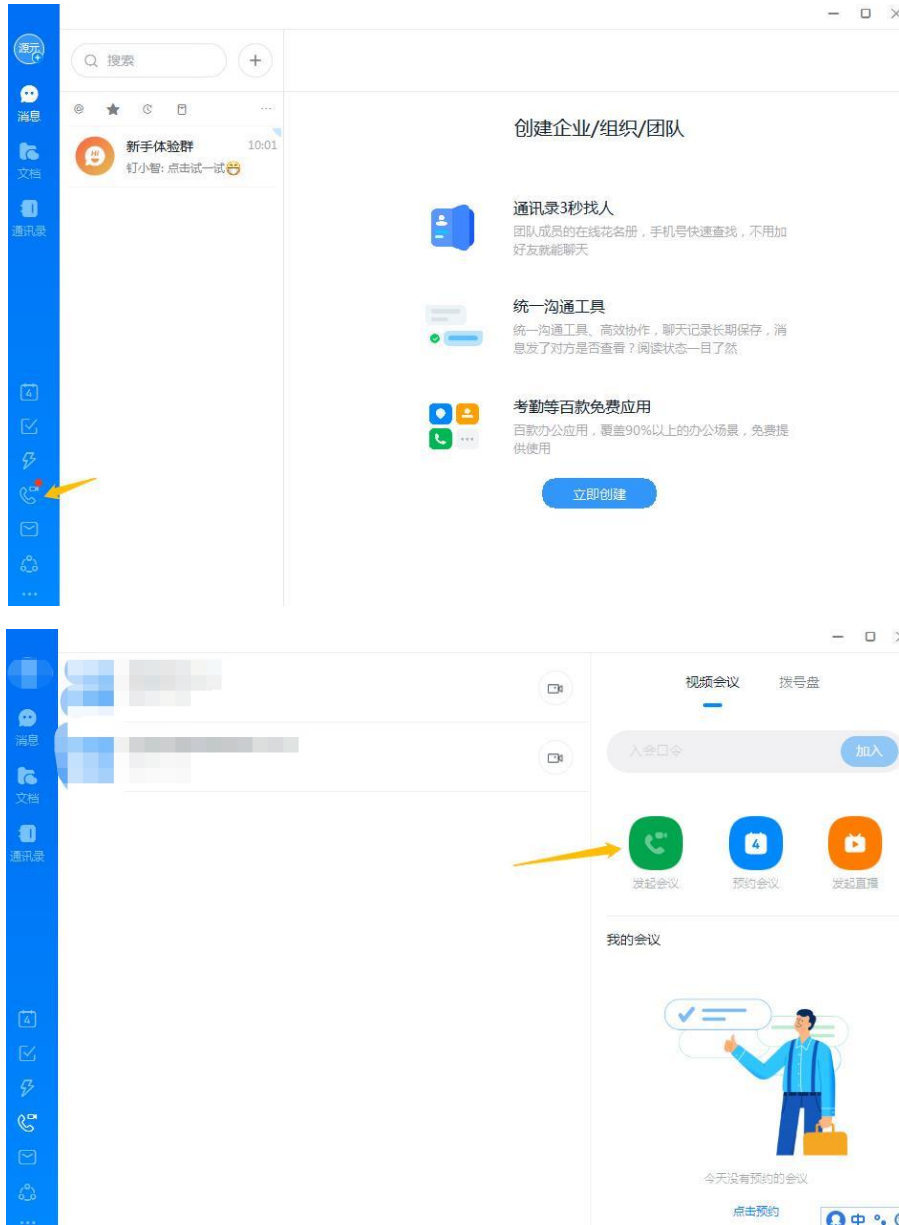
源元

消息

文档

通讯录

搜索

+

新手体验群 10:01
钉小智: 点击试一试

创建企业/组织/团队

通讯录3秒找人
团队成员的在线花名册，手机号快速查找，不用加好友就能聊天

统一沟通工具
统一沟通工具、高效协作，聊天记录长期保存，消息发了对方是否查看？阅读状态一目了然

考勤等百款免费应用
百款办公应用，覆盖90%以上的办公场景，免费提供使用

立即创建

消息

文档

通讯录

视频会议 拨号盘

入会口令

加入

发起会议 预约会议 发起直播

我的会议

今天没有预约的会议

点击预约